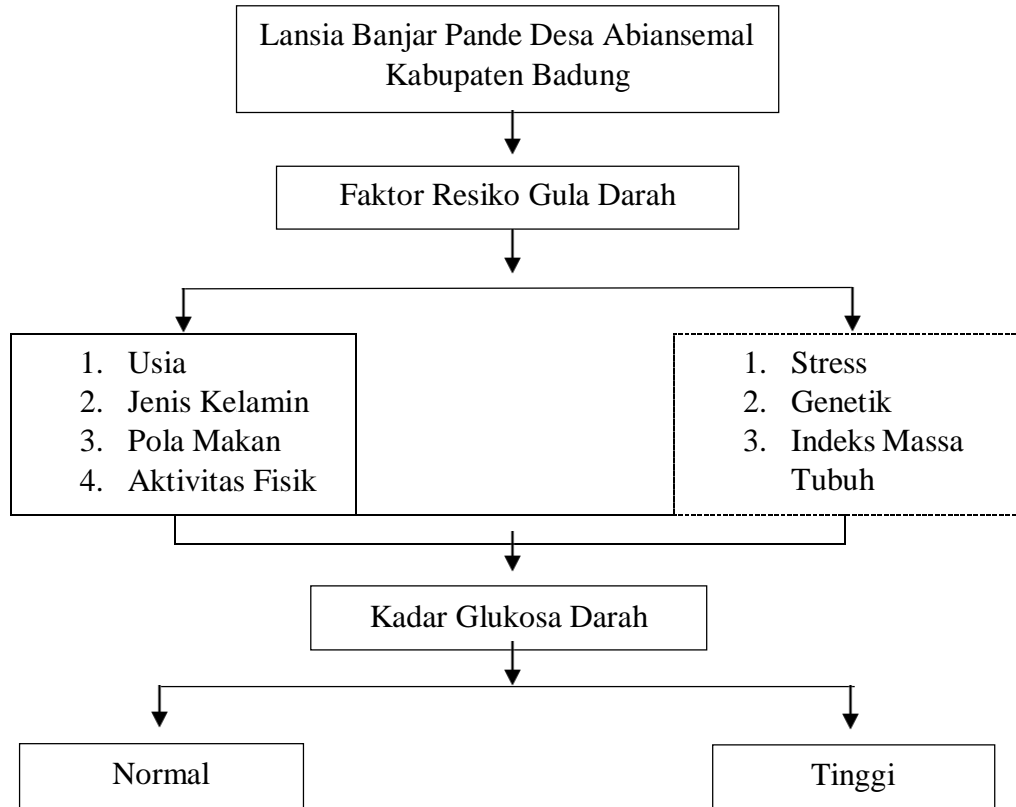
Lansia Banjar Pande Desa Abiansemal Kabupaten Badung

Faktor Resiko Gula Darah

1. Usia
2. Jenis Kelamin
3. Pola Makan
4. Aktivitas Fisik

1. Stress
2. Genetik
3. Indeks Massa Tubuh

Kadar Glukosa Darah

Normal

Tinggi